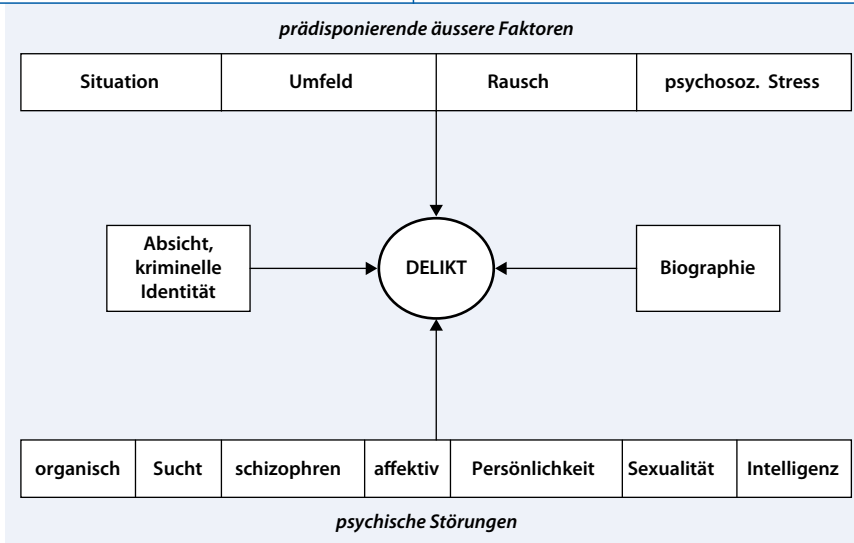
prädisponierende äussere Faktoren

| Situation | Umfeld | Rausch | psychosoz. Stress |
|---|---|---|---|

Absicht, kriminelle Identität

DELIKT

Biographie

| organisch | Sucht | schizophren | affektiv | Persönlichkeit | Sexualität | Intelligenz |
|---|---|---|---|---|---|---|

psychische Störungen